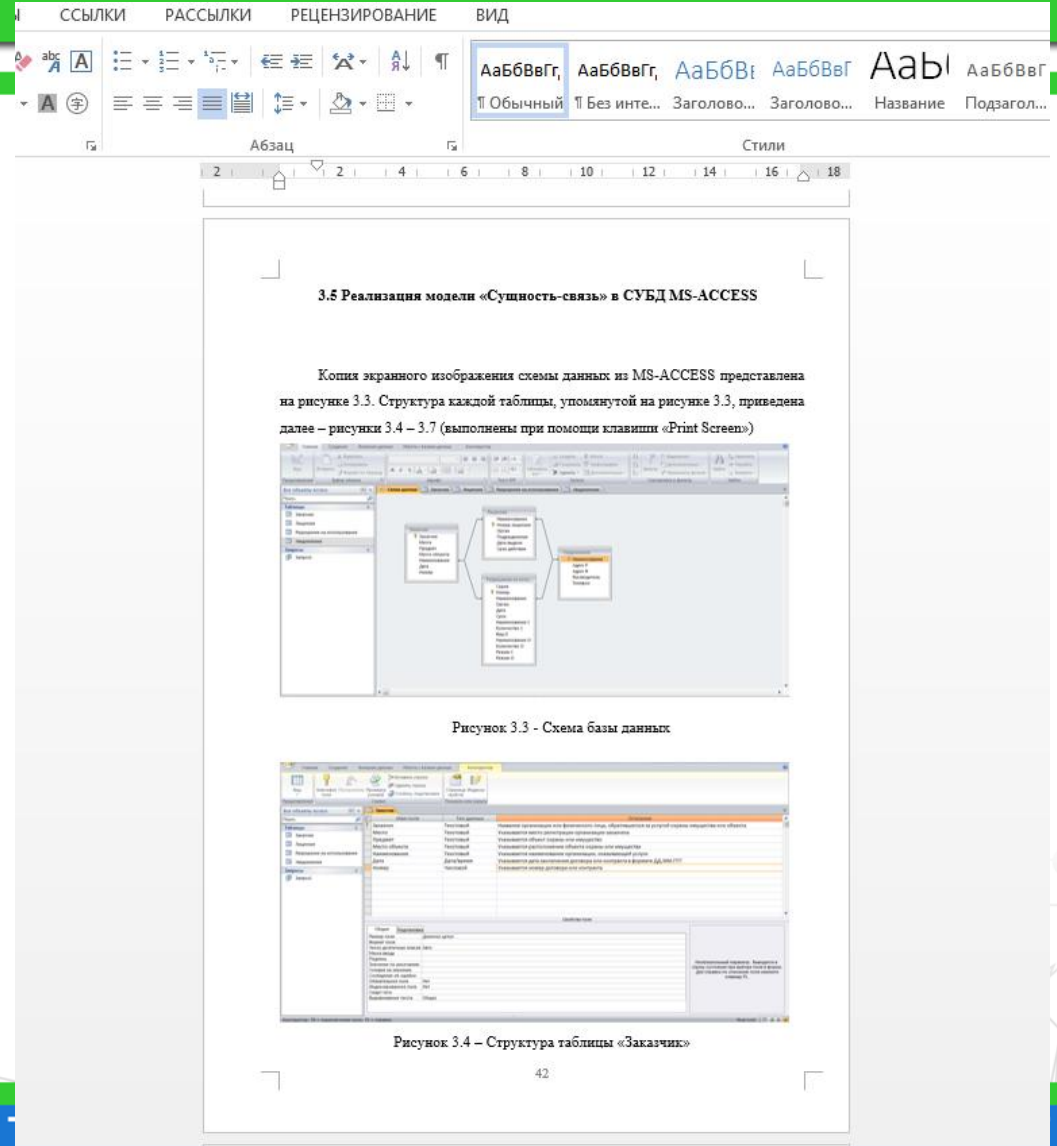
Ы ССЫЛКИ РАССЫЛКИ РЕЦЕНЗИРОВАНИЕ ВИД

АаБбВвГг, АаБбВвГг, АаБбВ АаБбВвГ АаБ АаБбВвГ
¶ Обычный ¶ Без инте... Заголово... Заголово... Название Подзагол...

Абзац

Стили

2 2 4 6 8 10 12 14 16 18

3.5 Реализация модели «Сущность-связь» в СУБД MS-ACCESS

Копия экранного изображения схемы данных из MS-ACCESS представлена на рисунке 3.3. Структура каждой таблицы, упомянутой на рисунке 3.3, приведена далее – рисунки 3.4 – 3.7 (выполнены при помощи клавиши «Print Screen»)

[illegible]

Рисунок 3.3 - Схема базы данных

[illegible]

Рисунок 3.4 – Структура таблицы «Заказчик»

42